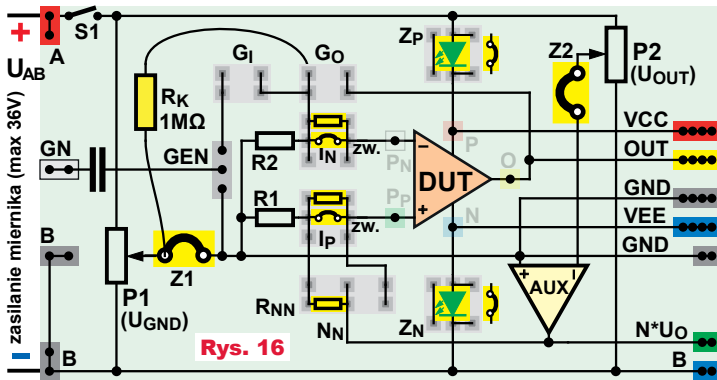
+
A
S1
$U_{AB}$
zasilanie miernika (max 36V)
GN
B
–
B
$R_K$
1MΩ
GEN
$G_I$
$G_O$
R2
$I_N$
zw.
R1
$I_P$
zw.
Z1
P1
($U_{GND}$)
$R_{NN}$
$N_N$
Rys. 16
$Z_P$
P
$P_N$
$P_P$
DUT
O
N
$Z_N$
AUX
+
I
Z2
P2
($U_{OUT}$)
VCC
OUT
GND
VEE
GND
$N^*U_O$
B